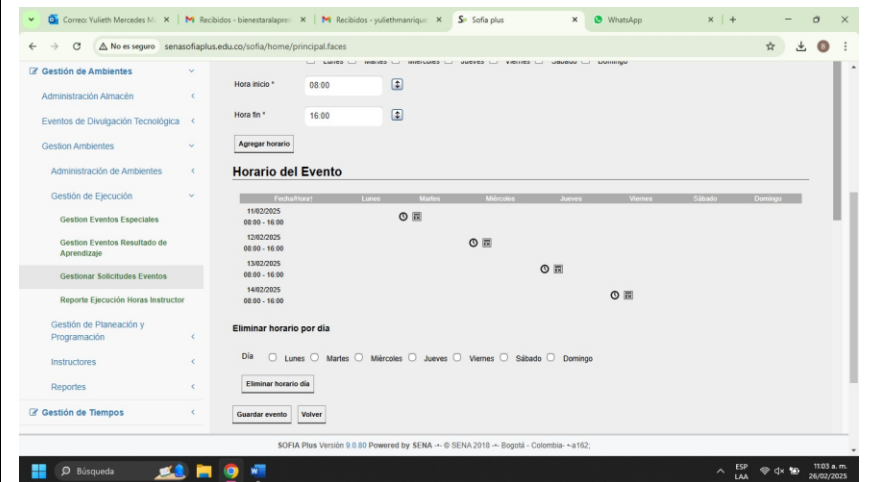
Correo: Yulieth Mercedes M | Recibidos - bienestaralapre | Recibidos - yuliethmanrique | Sofia plus | WhatsApp

No es seguro senasofiaplus.edu.co/sofia/home/principal.faces

Gestión de Ambientes
Administración Almacén
Eventos de Divulgación Tecnológica
Gestion Ambientes
Administración de Ambientes
Gestión de Ejecución
Gestion Eventos Especiales
Gestion Eventos Resultado de Aprendizaje
Gestionar Solicitudes Eventos
Reporte Ejecución Horas Instructor
Gestión de Planeación y Programación
Instructores
Reportes
Gestión de Tiempos

Lunes Martes Miércoles Jueves Viernes Sábado Domingo

Hora inicio * 08:00

Hora fin * 16:00

Agregar horario

Horario del Evento

| Fecha/Hora\ | Lunes | Martes | Miércoles | Jueves | Viernes | Sábado | Domingo |
|---|---|---|---|---|---|---|---|
| 11/02/2025 08:00 - 16:00 | | | | | | | |
| 12/02/2025 08:00 - 16:00 | | | | | | | |
| 13/02/2025 08:00 - 16:00 | | | | | | | |
| 14/02/2025 08:00 - 16:00 | | | | | | | |

Eliminar horario por día

Día Lunes Martes Miércoles Jueves Viernes Sábado Domingo

Eliminar horario día

Guardar evento Volver

SOFIA Plus Versión 9.0.80 Powered by SENA - © SENA 2010 - Bogotá - Colombia - ~a162;

Búsqueda

ESP LAA 11:03 a. m. 26/02/2025